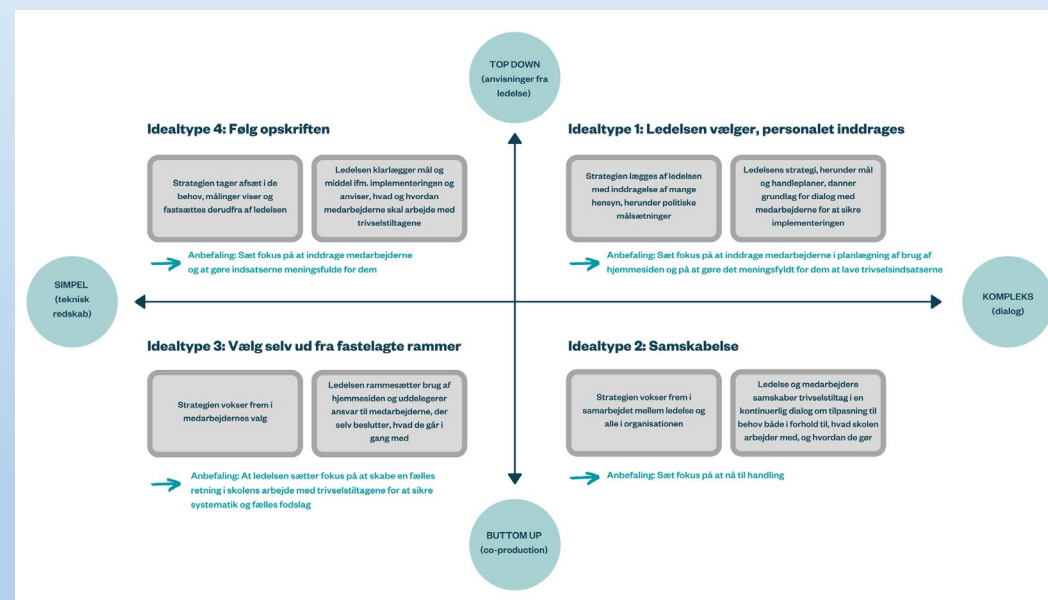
TOP DOWN
(anvisninger fra ledelse)

Idealtype 4: Følg opskriften

Strategien tager afsæt i de behov, målinger viser og fastsættes derudfra af ledelsen

Ledelsen klarlægger mål og middel ifm. implementeringen og anviser, hvad og hvordan medarbejderne skal arbejde med trivselstiltagene

Anbefaling: Sæt fokus på at inddrage medarbejderne og at gøre indsatserne meningsfulde for dem

Idealtype 1: Ledelsen vælger, personalet inddrages

Strategien lægges af ledelsen med inddragelse af mange hensyn, herunder politiske målsætninger

Ledelsens strategi, herunder mål og handleplaner, danner grundlag for dialog med medarbejderne for at sikre implementeringen

Anbefaling: Sæt fokus på at inddrage medarbejderne i planlægning af brug af hjemmesiden og på at gøre det meningsfyldt for dem at lave trivselsindsatserne

SIMPEL
(teknisk redskab)

KOMPLEKS
(dialog)

Idealtype 3: Vælg selv ud fra fastelagte rammer

Strategien vokser frem i medarbejdernes valg

Ledelsen rammesætter brug af hjemmesiden og uddelegerer ansvar til medarbejderne, der selv beslutter, hvad de går i gang med

Anbefaling: At ledelsen sætter fokus på at skabe en fælles retning i skolens arbejde med trivselstiltagene for at sikre systematik og fælles fodslag

Idealtype 2: Samskabelse

Strategien vokser frem i samarbejdet mellem ledelse og alle i organisationen

Ledelse og medarbejdere samskaber trivselstiltag i en kontinuerlig dialog om tilpasning til behov både i forhold til, hvad skolen arbejder med, og hvordan de gør

Anbefaling: Sæt fokus på at nå til handling

BUTTOM UP
(co-production)